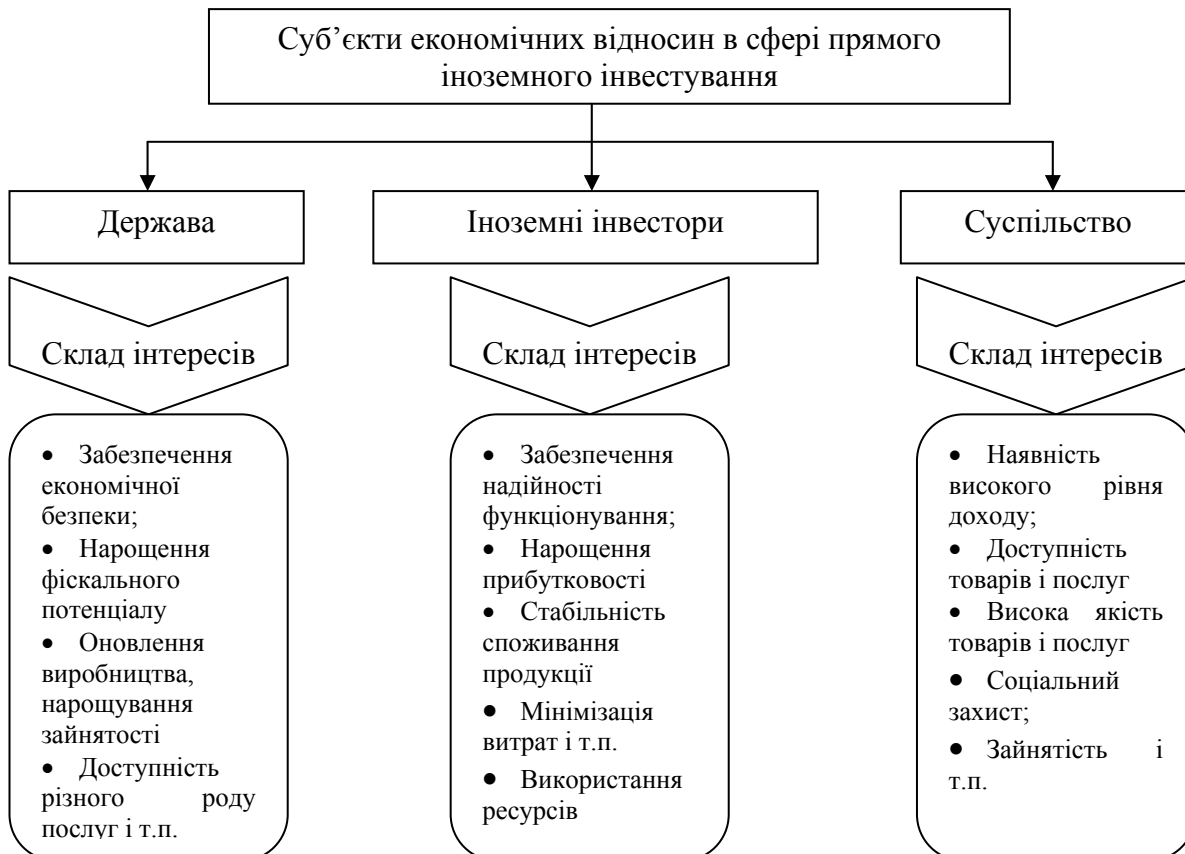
Суб'єкти економічних відносин в сфері прямого іноземного інвестування

Держава

Склад інтересів

• Забезпечення економічної безпеки;
• Нарощення фіскального потенціалу
• Оновлення виробництва, нарощування зайнятості
• Доступність різного роду послуг і т.п.

Іноземні інвестори

Склад інтересів

• Забезпечення надійності функціонування;
• Нарощення прибутковості
• Стабільність споживання продукції
• Мінімізація витрат і т.п.
• Використання ресурсів

Суспільство

Склад інтересів

• Наявність високого рівня доходу;
• Доступність товарів і послуг
• Висока якість товарів і послуг
• Соціальний захист;
• Зайнятість і т.п.